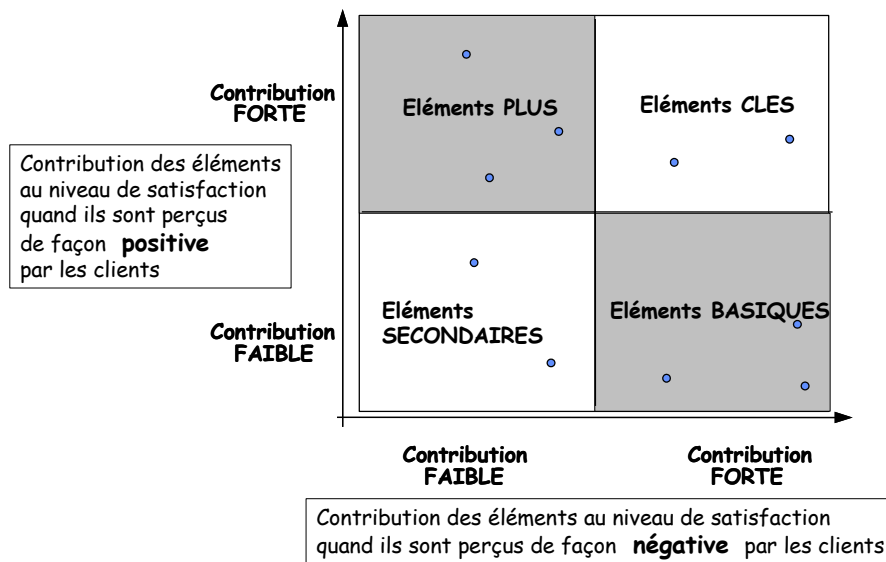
Contribution FORTE

Contribution des éléments au niveau de satisfaction quand ils sont perçus de façon **positive** par les clients

Contribution FAIBLE

Eléments PLUS

Eléments CLES

Eléments SECONDAIRES

Eléments BASIQUES

Contribution FAIBLE

Contribution FORTE

Contribution des éléments au niveau de satisfaction quand ils sont perçus de façon **négative** par les clients